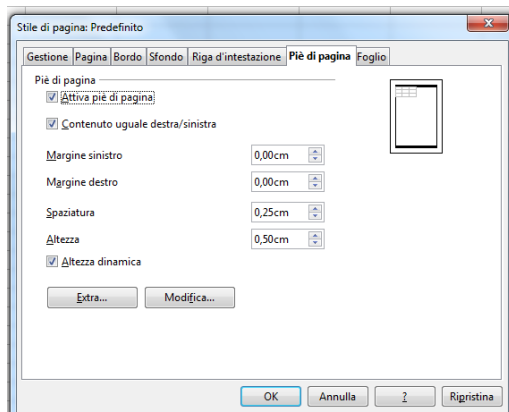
Stile di pagina: Predefinito

Gestione | Pagina | Bordo | Sfondo | Riga d'intestazione | Piè di pagina | Foglio

Piè di pagina

Attiva piè di pagina

Contenuto uguale destra/sinistra

Margine sinistro 0,00cm

Margine destro 0,00cm

Spaziatura 0,25cm

Altezza 0,50cm

Altezza dinamica

Extra...

Modifica...

OK

Annulla

?

Ripristina